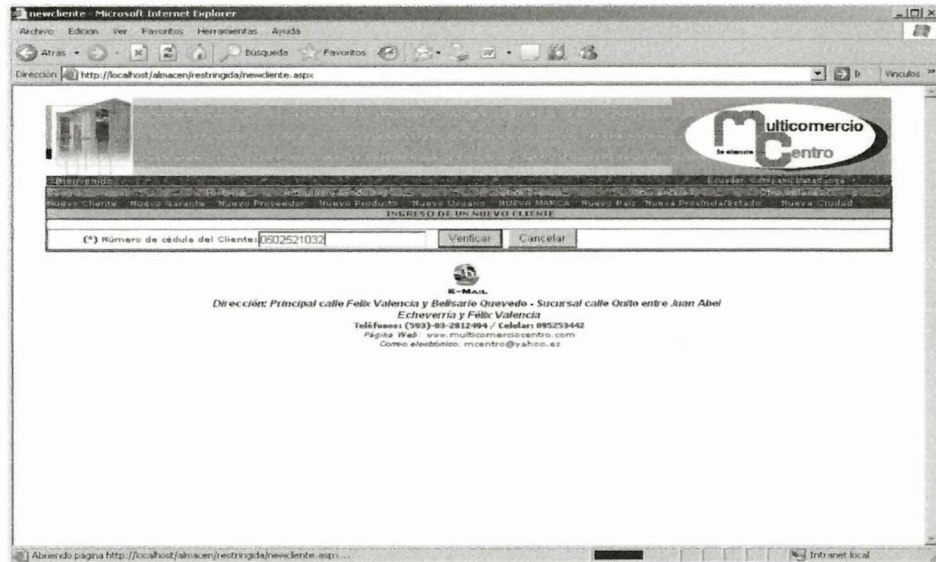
newcliente - Microsoft Internet Explorer

Archivo Edición Ver Favoritos Herramientas Ayuda

Atrás Búsqueda Favoritos

Dirección http://localhost/almacen/restringida/newcliente.aspx Ir Vínculos

ulticomercio
Centro

Bienvenido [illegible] Ecuador, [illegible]

Nuevo Cliente Nuevo Garante Nuevo Proveedor Nuevo Producto Nuevo Usuario NUEVA MARCA Nuevo País Nueva Provincia/Estado Nueva Ciudad

INGRESO DE UN NUEVO CLIENTE

(*) Número de cédula del Cliente: 0602521032 Verificar Cancelar

E-MAIL

Dirección: Principal calle Felix Valencia y Belisario Quevedo - Sucursal calle Quito entre Juan Abel Echeverría y Félix Valencia

Teléfonos: (593)-03-2812494 / Celular: 095253442

Página Web: www.multicomerciocentro.com

Correo electrónico: mcentro@yahoo.es

Abriendo página http://localhost/almacen/restringida/newcliente.aspx...

Intranet local